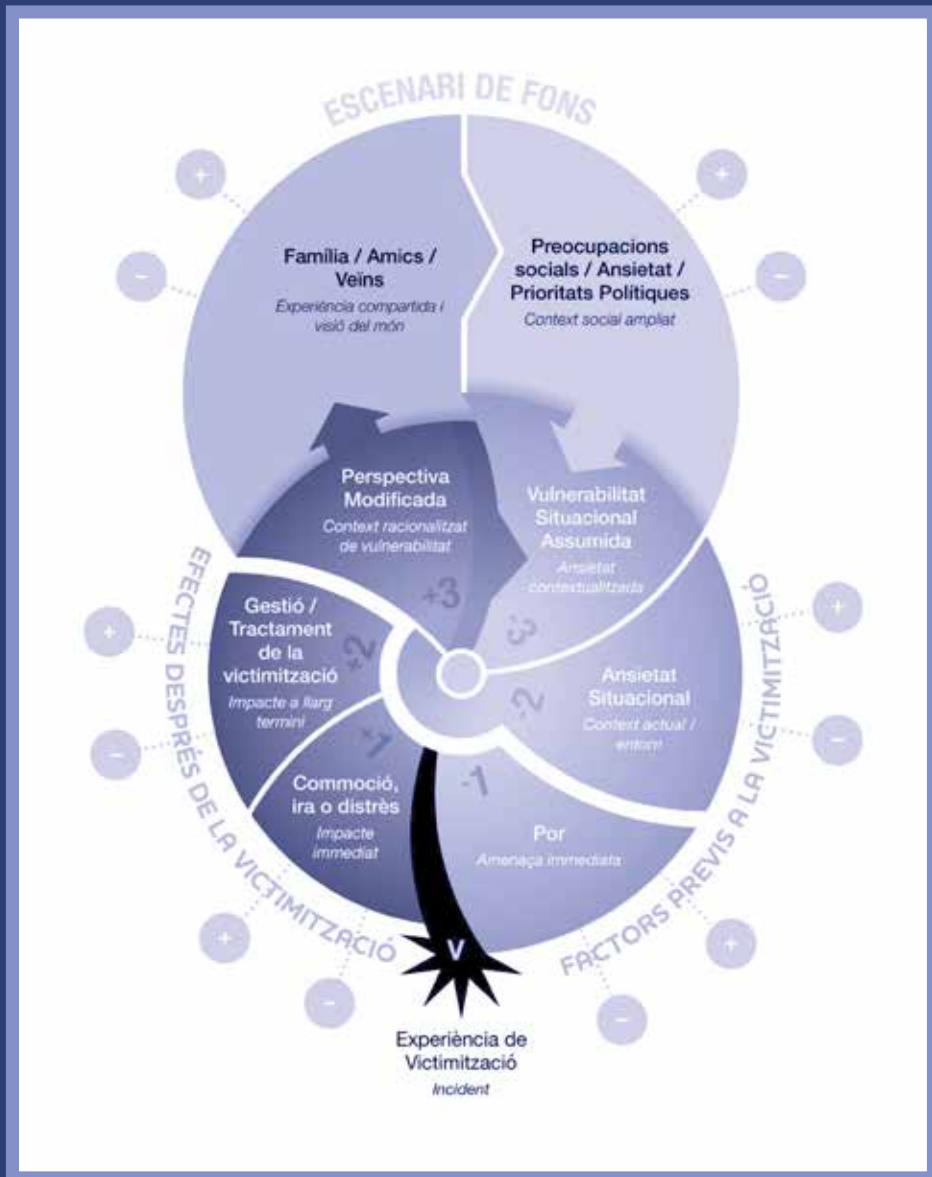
ESCENARI DE FONS

+

-

Família / Amics / Veïns
Experiència compartida i visió del món

+

-

Preocupacions socials / Ansietat / Prioritats Polítiques
Context social ampliat

Perspectiva Modificada
Context racionalitzat de vulnerabilitat

+3

Vulnerabilitat Situacional Assumida
Ansietat contextualitzada

-3

EFECTES DESPRÉS DE LA VICTIMITZACIÓ

+

-

Gestió / Tractament de la victimització
Impacte a llarg termini

+2

-2

Ansietat Situacional
Context actual / entorn

FACTORS PREVIS A LA VICTIMITZACIÓ

+

-

+1

Commoció, ira o distrès
Impacte immediat

-1

Por
Amenaça immediata

+

-

V

+

-

Experiència de Victimització
Incident